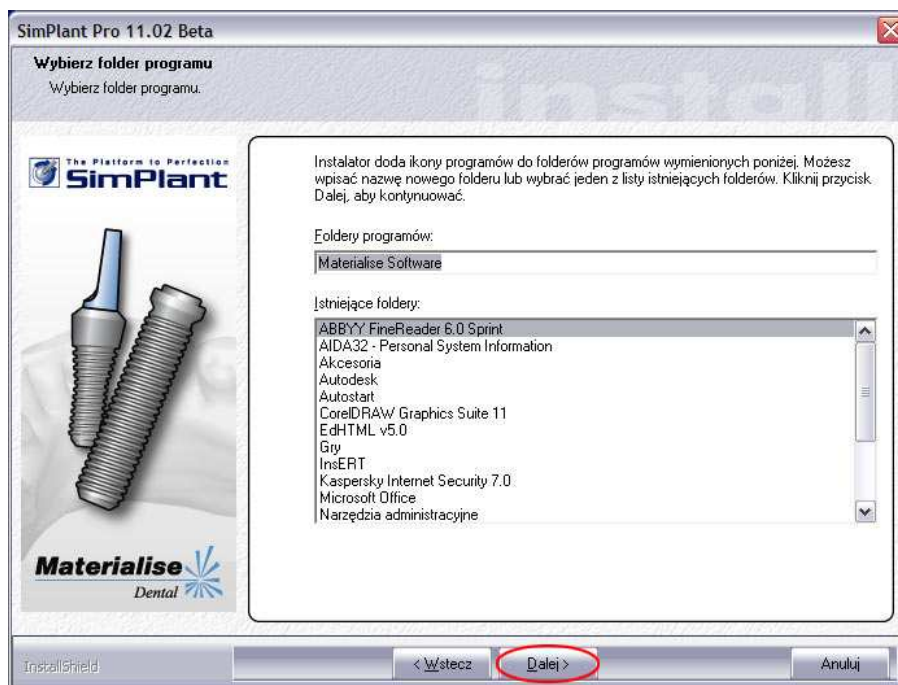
SimPlant Pro 11.02 Beta

Wybierz folder programu

Wybierz folder programu.

install

The Platform to Perfection

SimPlant

Instalator doda ikony programów do folderów programów wymienionych poniżej. Możesz wpisać nazwę nowego folderu lub wybrać jeden z listy istniejących folderów. Kliknij przycisk Dalej, aby kontynuować.

Foldery programów:

Materialise Software

Istniejące foldery:

ABBYY FineReader 6.0 Sprint
AIDA32 - Personal System Information
Akcesoria
Autodesk
Autostart
CorelDRAW Graphics Suite 11
EdHTML v5.0
Gry
InsERT
Kaspersky Internet Security 7.0
Microsoft Office
Narzędzia administracyjne

Materialise

Dental

InstallShield

< Wstecz

Dalej >

Anuluj